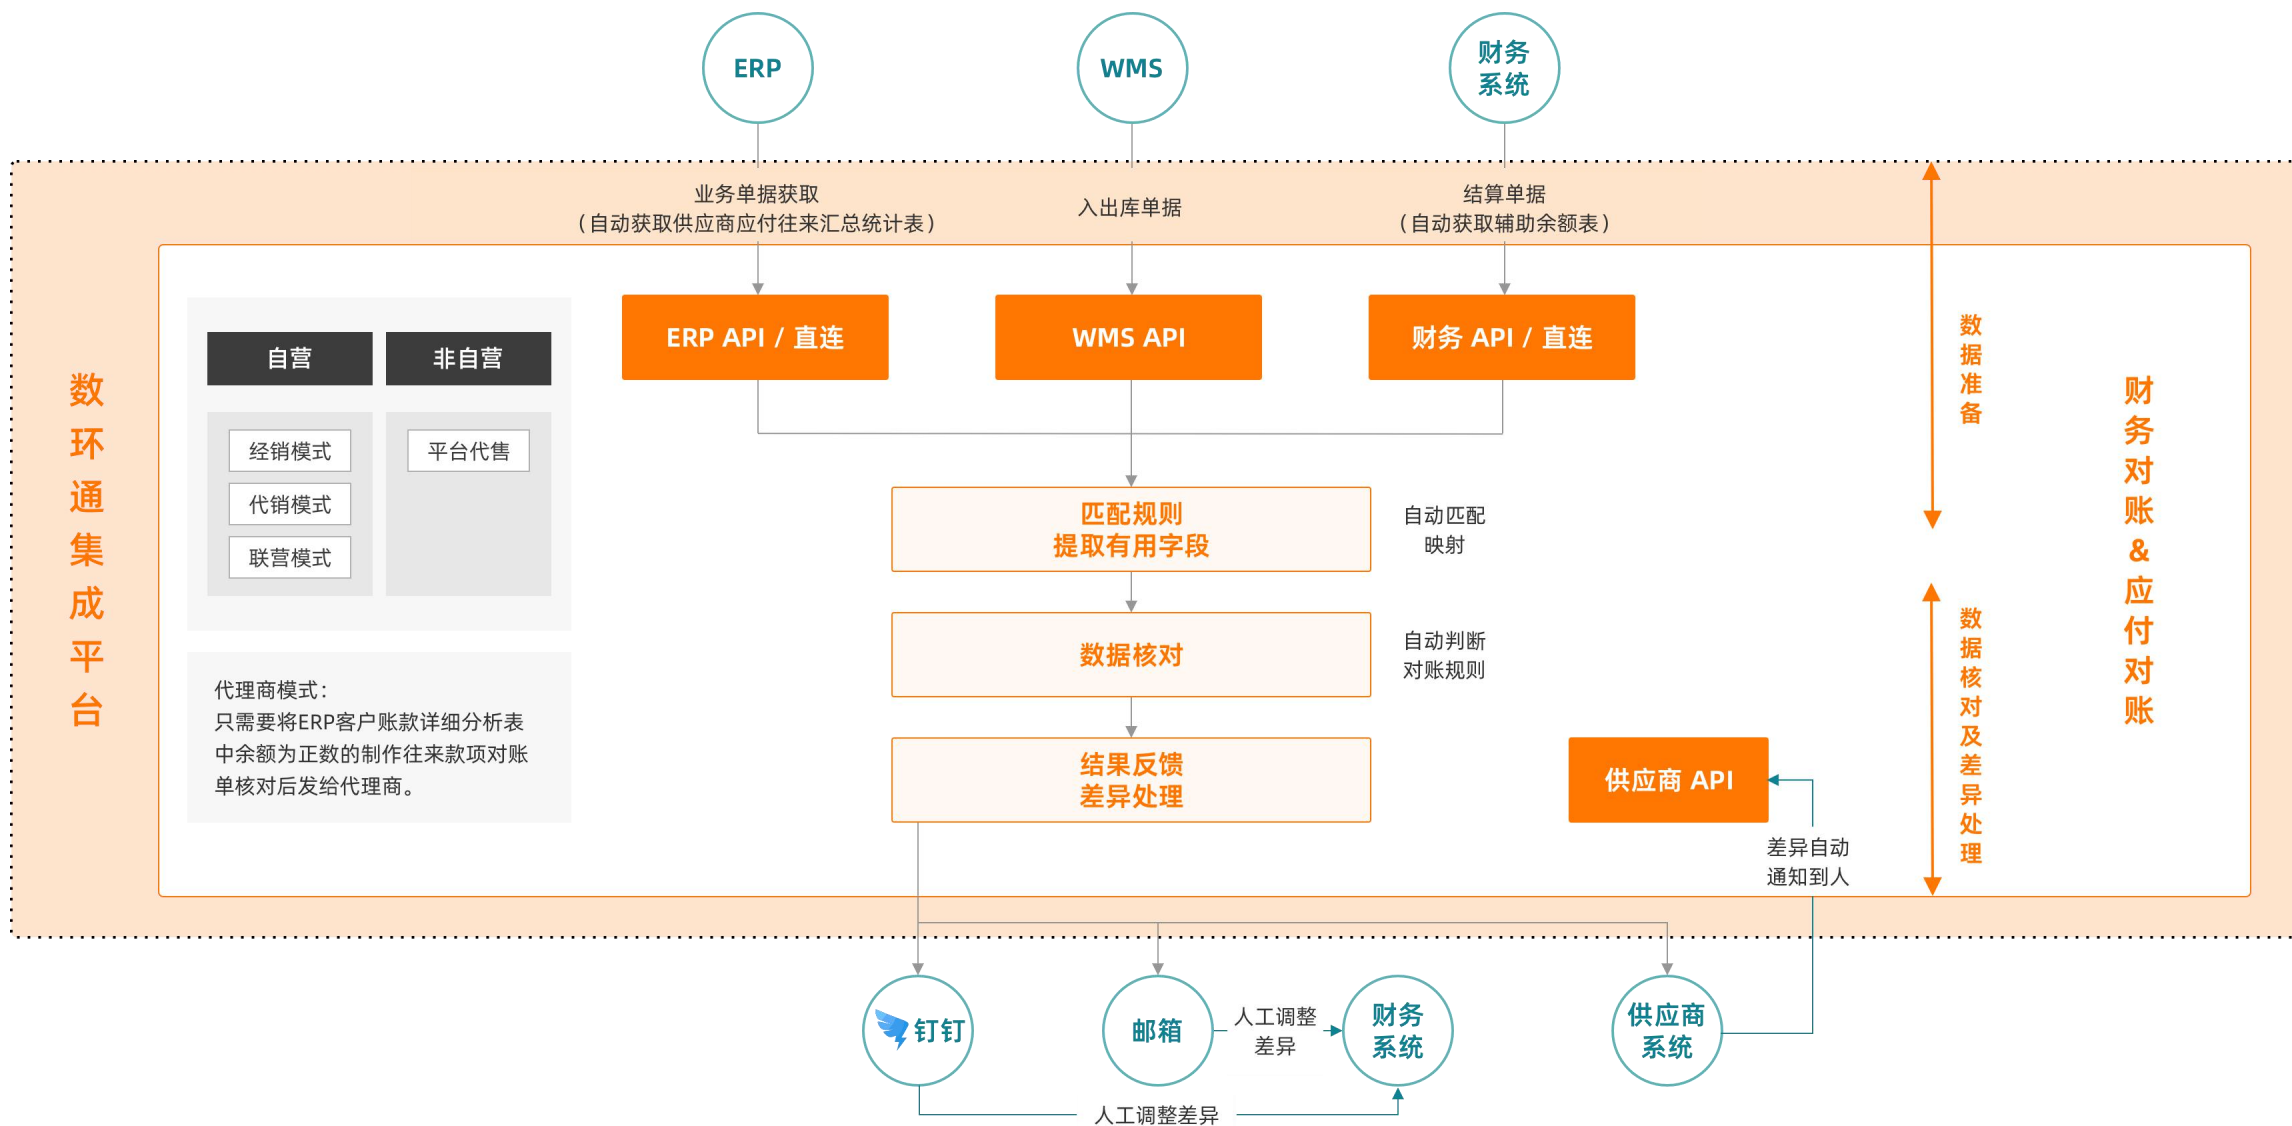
ERP

WMS

财务系统

业务单据获取
（自动获取供应商应付往来汇总统计表）

入出库单据

结算单据
（自动获取辅助余额表）

数环通集成平台

自营

非自营

经销模式

代销模式

联营模式

平台代售

代理商模式：
只需要将ERP客户账款详细分析表中余额为正数的制作往来款项对账单核对后发给代理商。

ERP API / 直连

WMS API

财务 API / 直连

匹配规则
提取有用字段

自动匹配
映射

数据核对

自动判断
对账规则

结果反馈
差异处理

供应商 API

差异自动
通知到人

数据准备

数据核对及差异处理

财务对账&应付对账

钉钉

邮箱

人工调整
差异

财务系统

供应商系统

人工调整差异